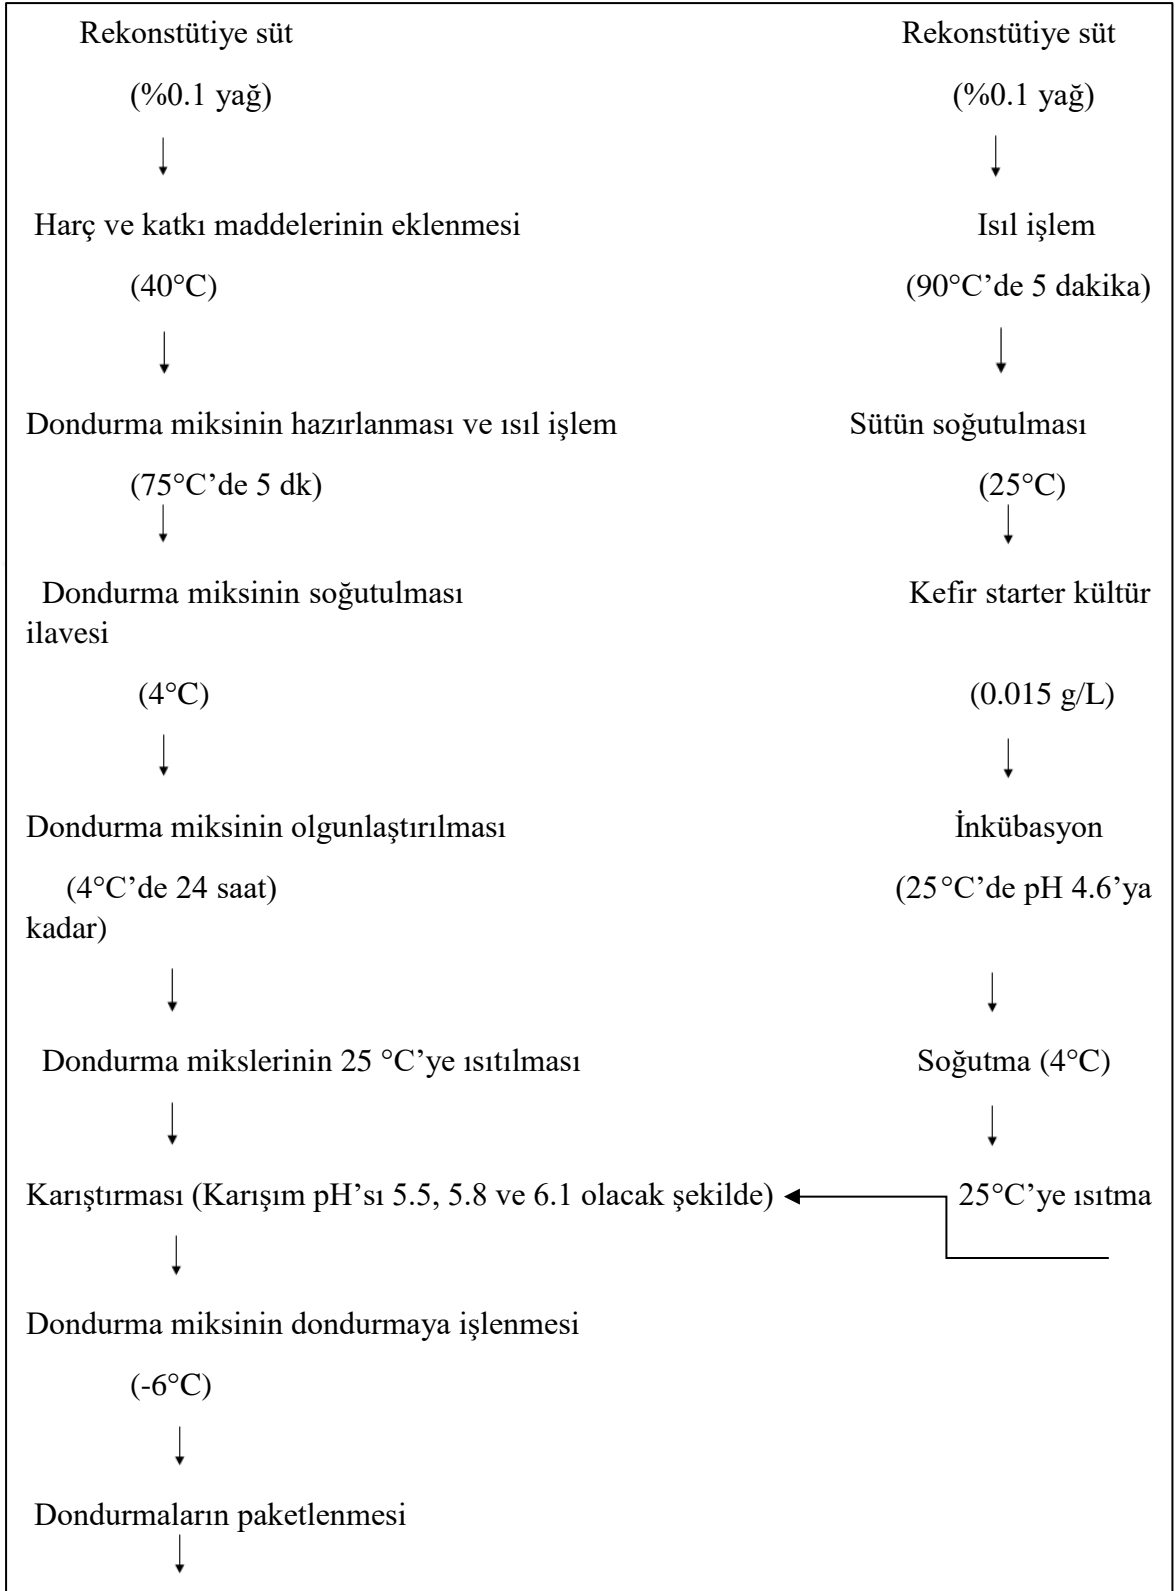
Rekonstütiye süt

(%0.1 yağ)

Harç ve katkı maddelerinin eklenmesi

(40°C)

Dondurma miksinin hazırlanması ve ısıl işlem

(75°C'de 5 dk)

Dondurma miksinin soğutulması

(4°C)

Dondurma miksinin olgunlaştırılması

(4°C'de 24 saat)

Dondurma mikslerinin 25 °C'ye ısıtılması

Karıştırması (Karışım pH'sı 5.5, 5.8 ve 6.1 olacak şekilde)

Dondurma miksinin dondurmaya işlenmesi

(-6°C)

Dondurmaların paketlenmesi

Rekonstütiye süt

(%0.1 yağ)

Isıl işlem

(90°C'de 5 dakika)

Sütün soğutulması

(25°C)

Kefir starter kültür ilavesi

(0.015 g/L)

İnkübasyon

(25°C'de pH 4.6'ya kadar)

Soğutma (4°C)

25°C'ye ısıtma